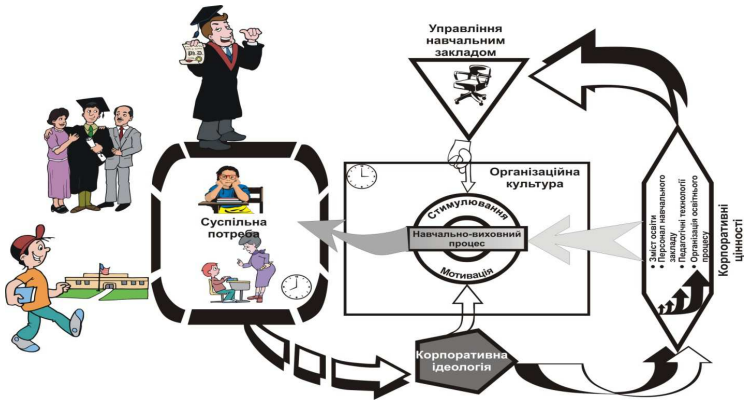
Управління навчальним закладом

Організаційна культура

Стимулювання

Навчально-виховний процес

Мотивація

Суспільна потреба

Корпоративна ідеологія

• Зміст освіти
• Персонал навчального закладу
• Педагогічні технології
• Організація освітнього процесу

Корпоративні цінності